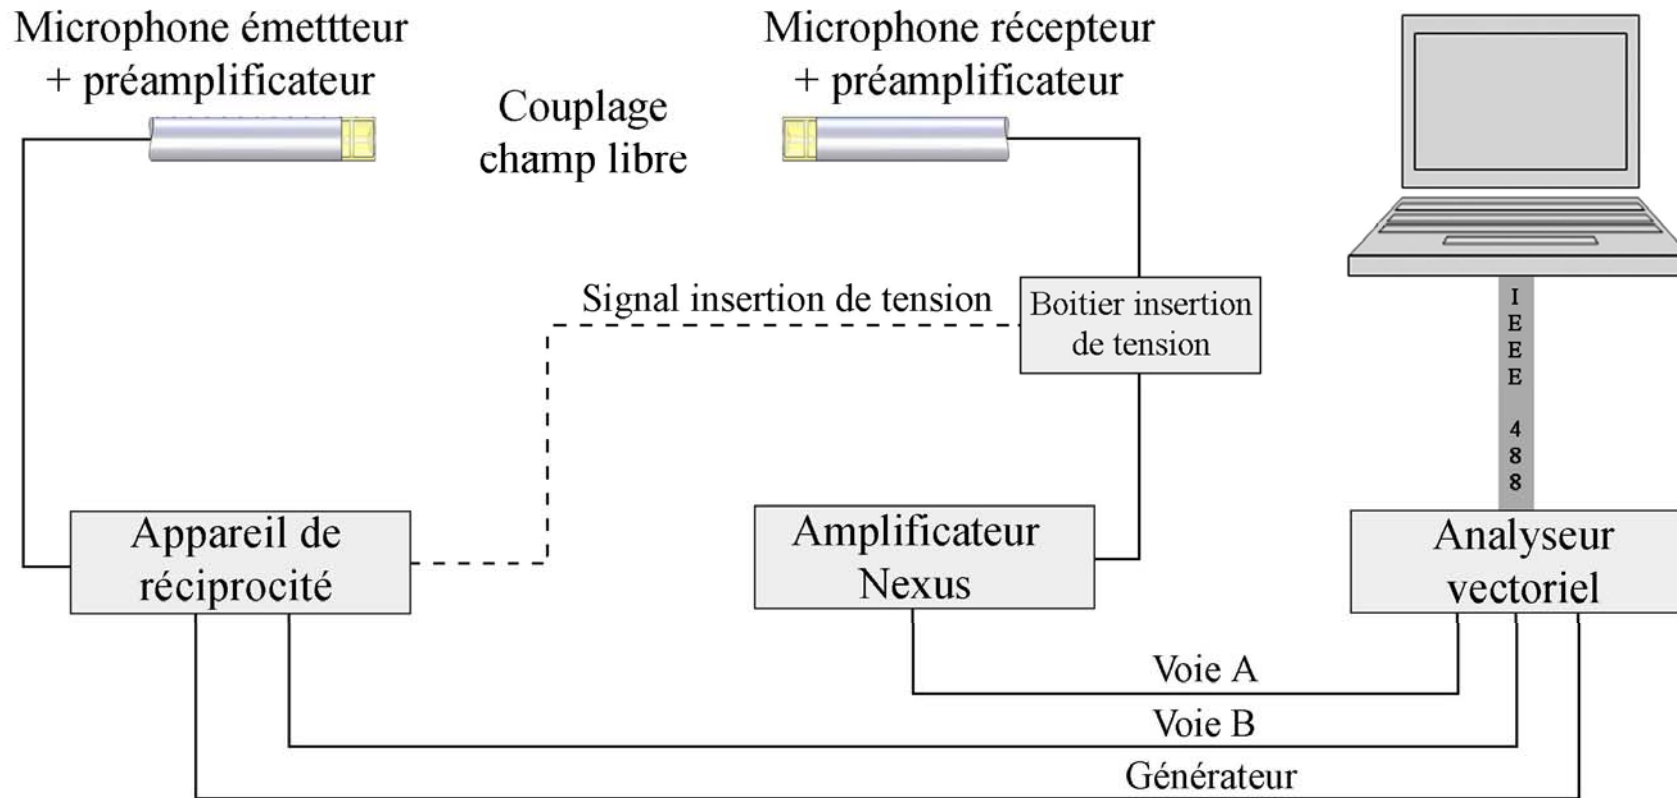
Microphone émettteur + préamplificateur

Couplage champ libre

Microphone récepteur + préamplificateur

Signal insertion de tension

Boitier insertion de tension

IEEE 488

Appareil de réciprocité

Amplificateur Nexus

Analyseur vectoriel

Voie A

Voie B

Générateur